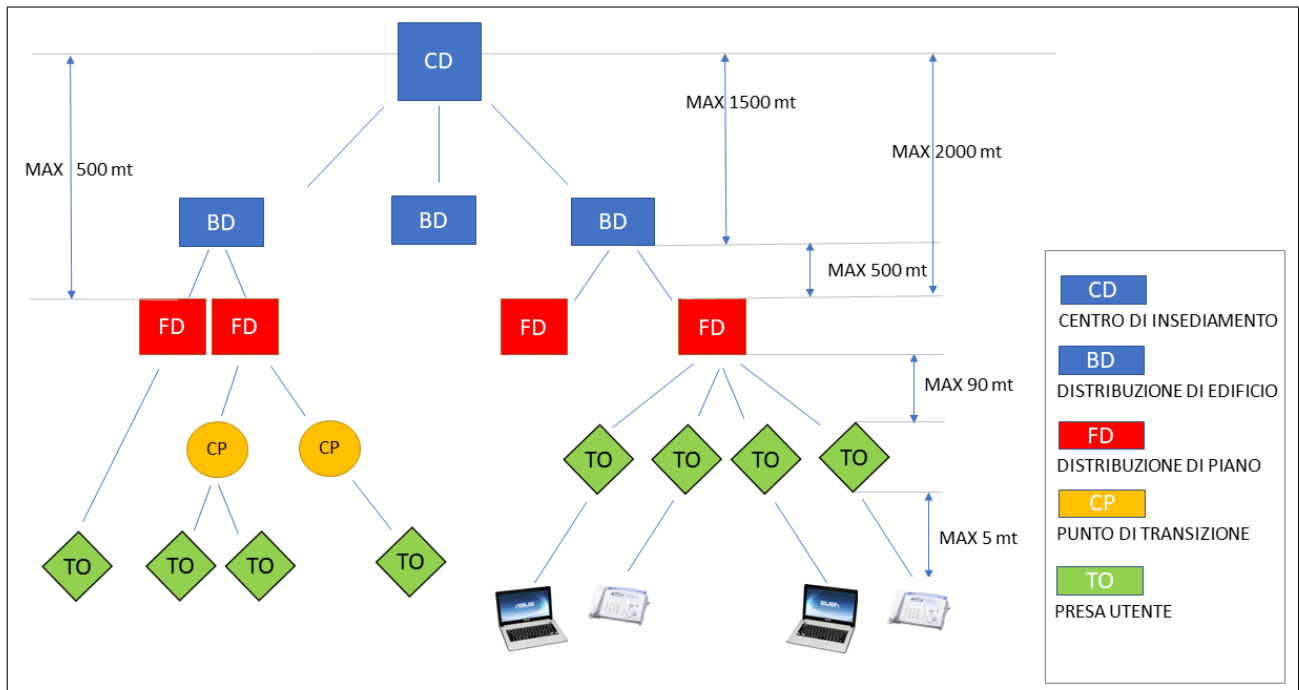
CD

MAX 500 mt

MAX 1500 mt

MAX 2000 mt

BD

BD

BD

MAX 500 mt

FD

FD

FD

FD

MAX 90 mt

CP

CP

TO

TO

TO

TO

TO

TO

TO

TO

MAX 5 mt

CD
CENTRO DI INSEDIAMENTO

BD
DISTRIBUZIONE DI EDIFICIO

FD
DISTRIBUZIONE DI PIANO

CP
PUNTO DI TRANSIZIONE

TO
PRESA UTENTE